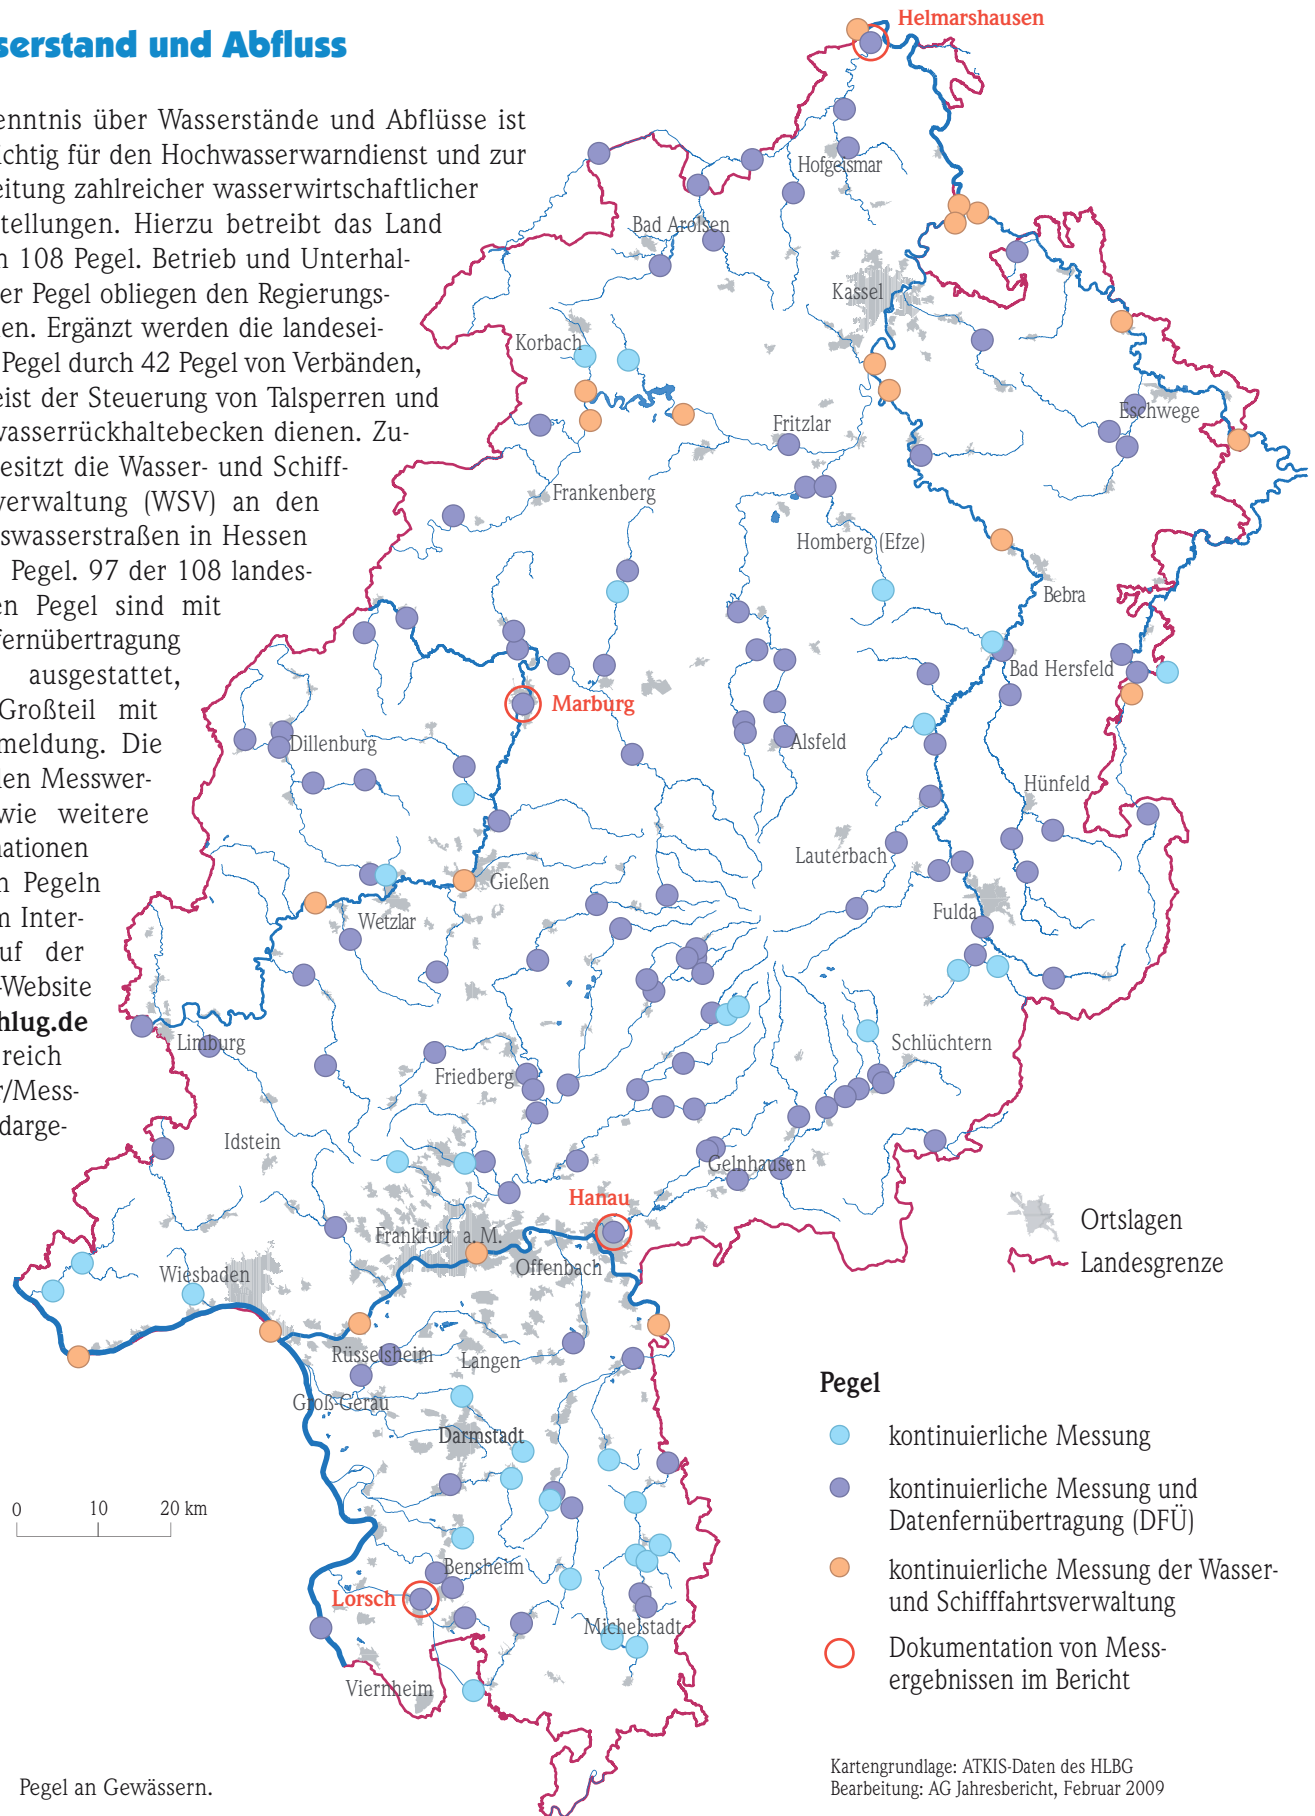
serstand und Abfluss

enntnis über Wasserstände und Abflüsse ist chtig für den Hochwasserwarndienst und zur eitung zahlreicher wasserwirtschaftlicher tellungen. Hierzu betreibt das Land n 108 Pegel. Betrieb und Unterhaler Pegel obliegen den Regierungsen. Ergänzt werden die landesei- Pegel durch 42 Pegel von Verbänden, eist der Steuerung von Talsperren und vasserrückhaltebecken dienen. Zuesitzt die Wasser- und Schiffverwaltung (WSV) an den swasserstraßen in Hessen Pegel. 97 der 108 landesen Pegel sind mit fernübertragung ausgestattet, Großteil mit meldung. Die en Messwerwie weitere ationen n Pegeln n Interuf der Website hlug.de reich r/Messdarge-

Helmarshausen
Hofgeismar
Bad Arolsen
Kassel
Korbach
Fritzlar
Eschwege
Frankenberg
Homberg (Efze)
Bebra
Bad Hersfeld
Marburg
Dillenburg
Alsfeld
Hünfeld
Lauterbach
Gießen
Wetzlar
Fulda
Limburg
Schlüchtern
Friedberg
Idstein
Gelnhausen
Hanau
Frankfurt a. M.
Offenbach
Wiesbaden
Rüsselsheim
Langen
Groß-Gerau
Darmstadt
Bensheim
Lorsch
Michelstadt
Viernheim

Ortslagen
Landesgrenze

0 10 20 km

Pegel
kontinuierliche Messung
kontinuierliche Messung und Datenfernübertragung (DFÜ)
kontinuierliche Messung der Wasser- und Schifffahrtsverwaltung
Dokumentation von Messergebnissen im Bericht

Pegel an Gewässern.

Kartengrundlage: ATKIS-Daten des HLBG
Bearbeitung: AG Jahresbericht, Februar 2009